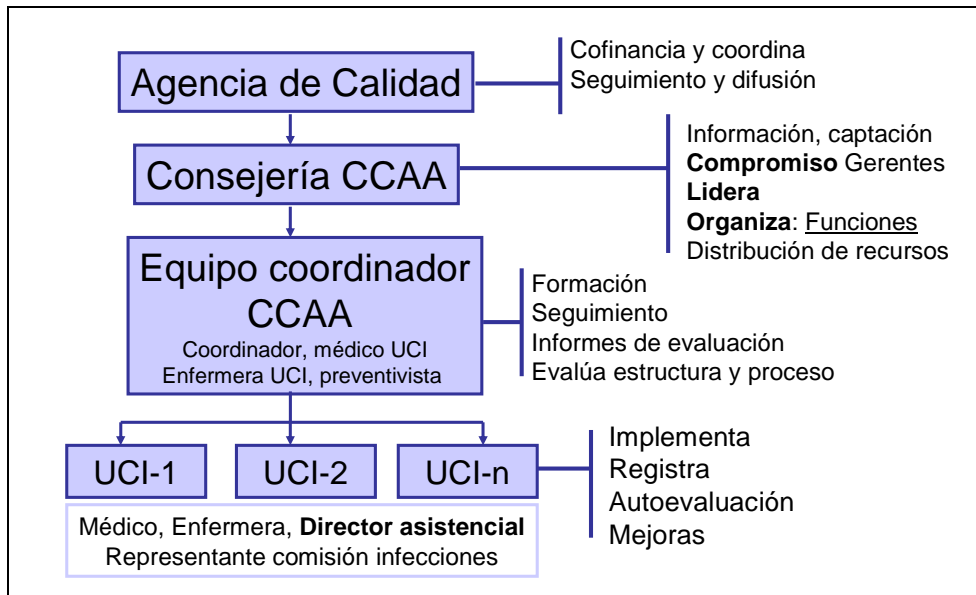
Agencia de Calidad

Cofinancia y coordina
Seguimiento y difusión

Consejería CCAA

Información, captación
**Compromiso** Gerentes
**Lidera**
**Organiza**: Funciones
Distribución de recursos

Equipo coordinador CCAA
Coordinador, médico UCI
Enfermera UCI, preventivista

Formación
Seguimiento
Informes de evaluación
Evalúa estructura y proceso

UCI-1

UCI-2

UCI-n

Implementa
Registra
Autoevaluación
Mejoras

Médico, Enfermera, **Director asistencial**
Representante comisión infecciones